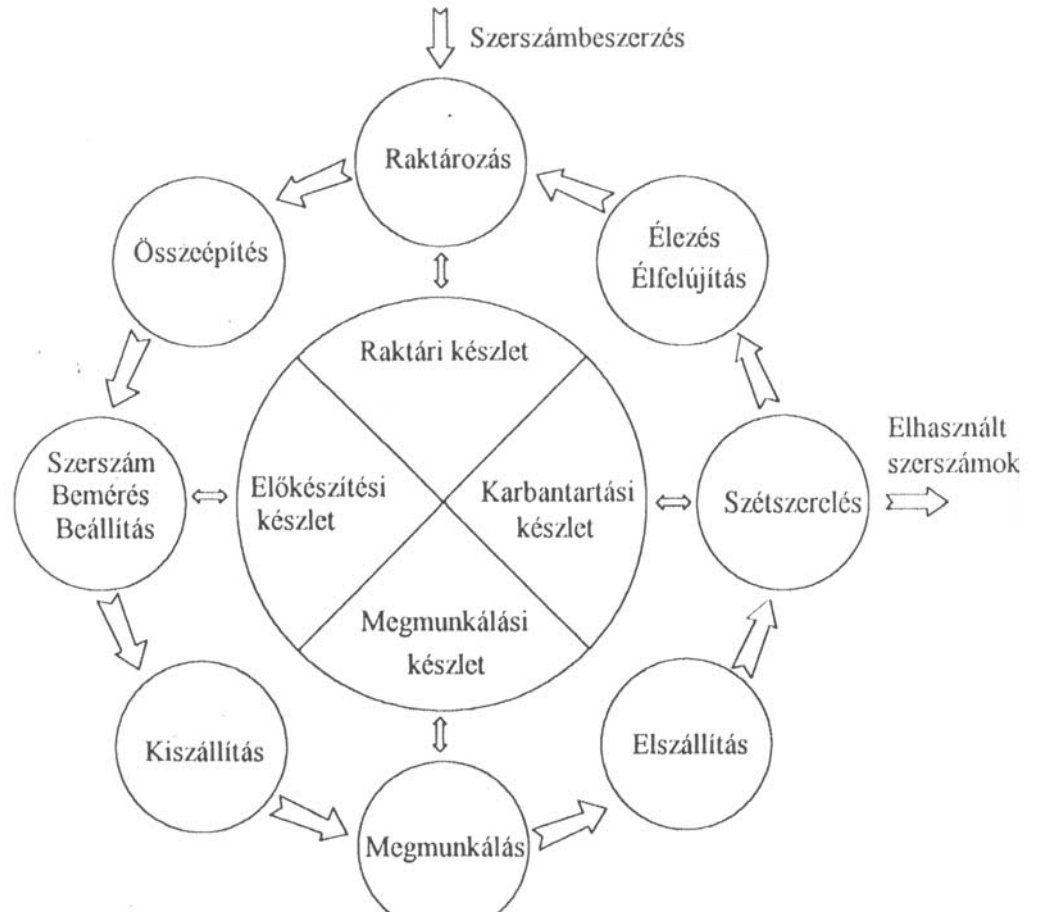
Szerszámbeszerzés

Raktározás

Összeépítés

Élezés
Élfelújítás

Raktári készlet

Elhasznált szerszámok

Szerszám
Bemérés
Beállítás

Előkészítési készlet

Karbantartási készlet

Szétszerelés

Megmunkálási készlet

Kiszállítás

Elszállítás

Megmunkálás